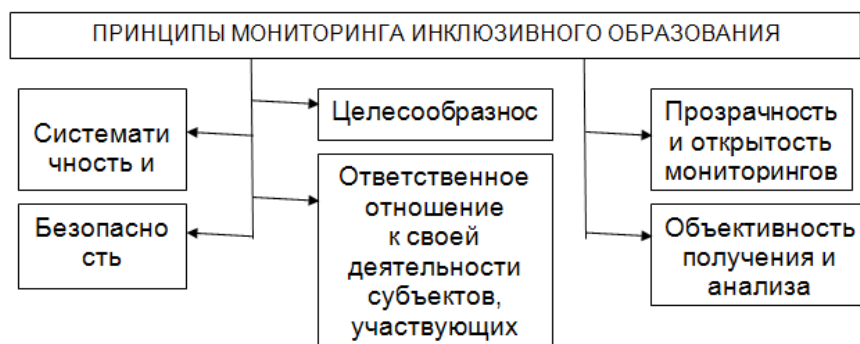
ПРИНЦИПЫ МОНИТОРИНГА ИНКЛЮЗИВНОГО ОБРАЗОВАНИЯ

Системати чность и

Безопасно сть

Целесообразнос

Ответственное отношение к своей деятельности субъектов, участвующих

Прозрачность и открытость мониторингов

Объективность получения и анализа